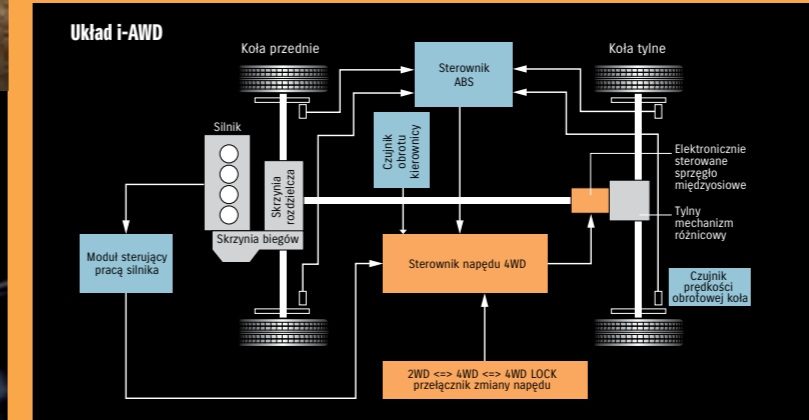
Układ i-AWD

Koła przednie

Sterownik ABS

Koła tylne

Silnik

Skrzynia rozdzielcza

Czujnik obrotu kierownicy

Elektronicznie sterowane sprzęgło międzyosiowe

Tylny mechanizm różnicowy

Skrzynia biegów

Moduł sterujący pracą silnika

Sterownik napędu 4WD

Czujnik prędkości obrotowej koła

2WD <=> 4WD <=> 4WD LOCK przełącznik zmiany napędu